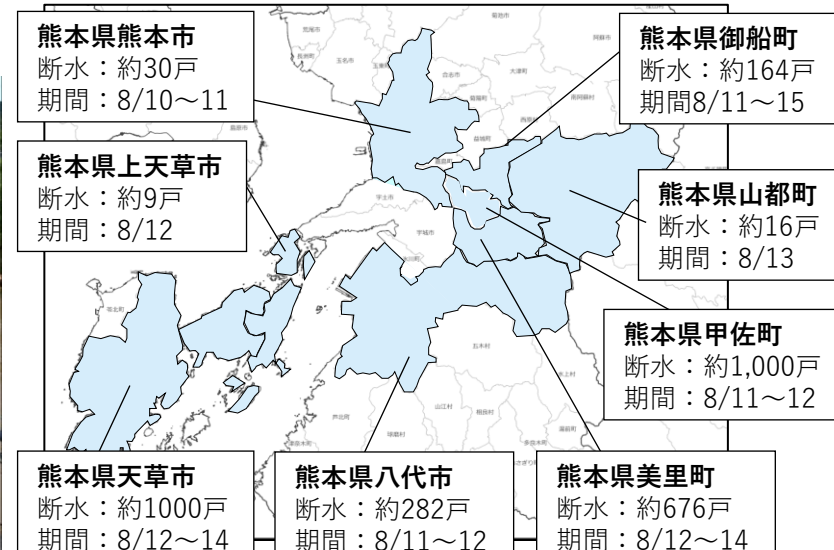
熊本県熊本市
断水：約30戸
期間：8/10～11

熊本県御船町
断水：約164戸
期間8/11～15

熊本県上天草市
断水：約9戸
期間：8/12

熊本県山都町
断水：約16戸
期間：8/13

熊本県甲佐町
断水：約1,000戸
期間：8/11～12

熊本県天草市
断水：約1000戸
期間：8/12～14

熊本県八代市
断水：約282戸
期間：8/11～12

熊本県美里町
断水：約676戸
期間：8/12～14